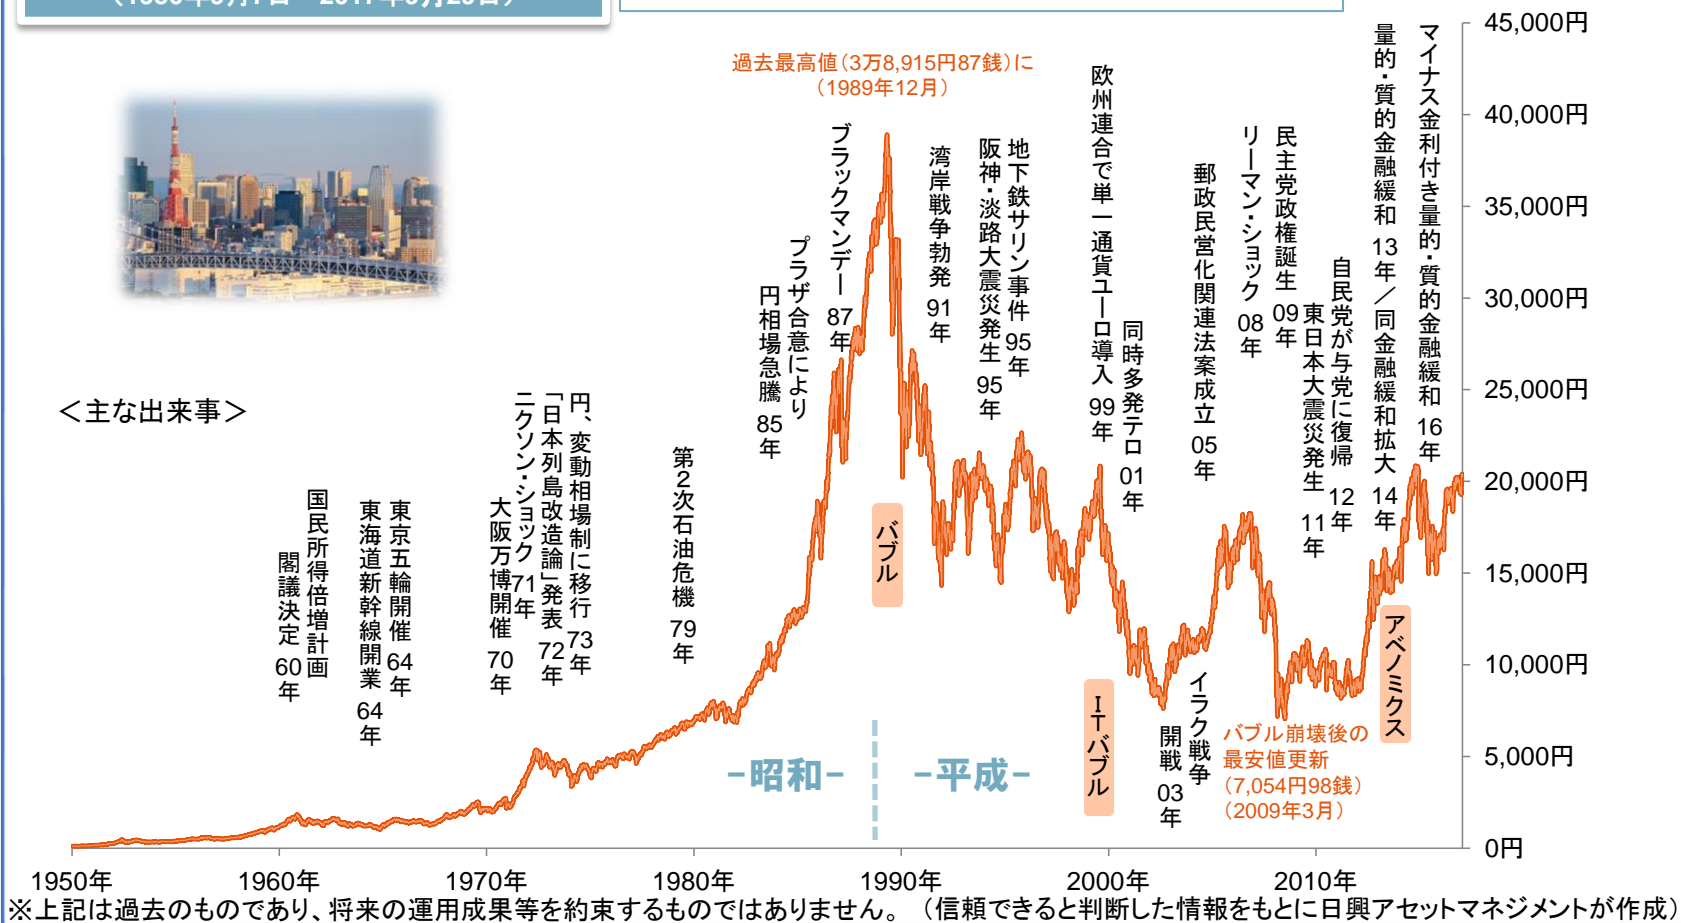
過去最高値(3万8,915円87銭)に
(1989年12月)

45,000円
40,000円
35,000円
30,000円
25,000円
20,000円
15,000円
10,000円
5,000円
0円

＜主な出来事＞

国民所得倍増計画 閣議決定 60年
東海道新幹線開業 64年
東京五輪開催 64年
大阪万博開催 70年
ニクソン・ショック 71年
「日本列島改造論」発表 72年
円、変動相場制に移行 73年
第2次石油危機 79年
プラザ合意により 円相場急騰 85年
ブラックマンデー 87年
湾岸戦争勃発 91年
阪神・淡路大震災発生 95年
地下鉄サリン事件 95年
欧州連合で単一通貨ユーロ導入 99年
同時多発テロ 01年
イラク戦争 開戦 03年
郵政民営化関連法案成立 05年
リーマン・ショック 08年
民主党政権誕生 09年
東日本大震災発生 11年
自民党が与党に復帰 12年
量的・質的金融緩和 13年／同金融緩和拡大 14年
マイナス金利付き量的・質的金融緩和 16年

バブル
ITバブル
アベノミクス

－昭和－
－平成－

バブル崩壊後の 最安値更新 (7,054円98銭) (2009年3月)

1950年
1960年
1970年
1980年
1990年
2000年
2010年

※上記は過去のものであり、将来の運用成果等を約束するものではありません。(信頼できると判断した情報をもとに日興アセットマネジメントが作成)